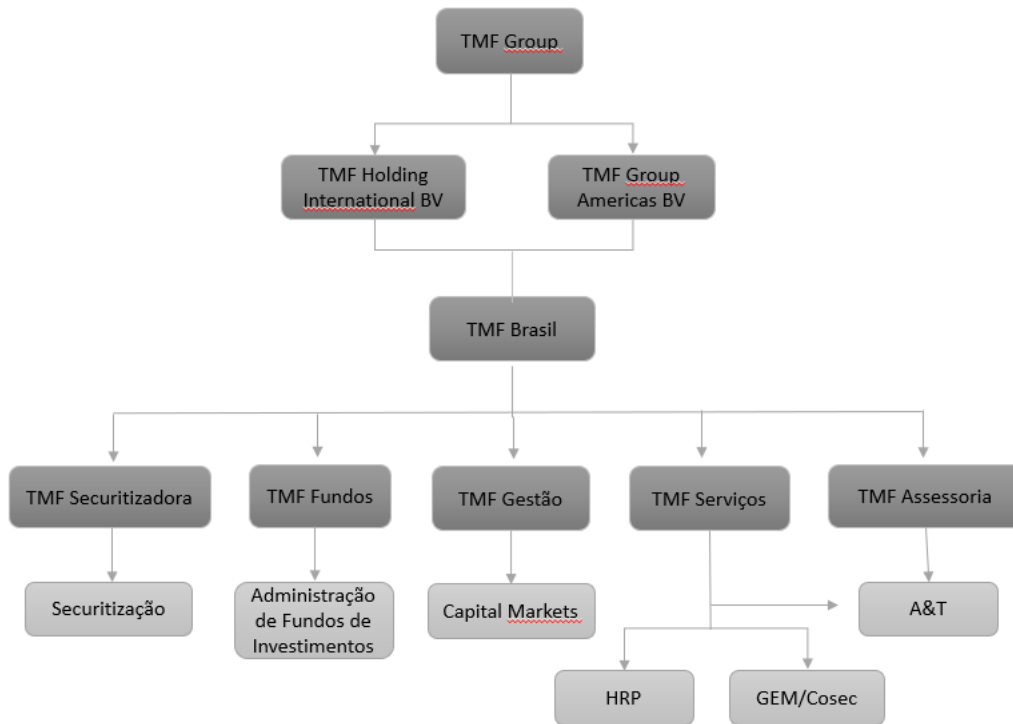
TMF Group

TMF Holding International BV

TMF Group Americas BV

TMF Brasil

TMF Securitizadora

TMF Fundos

TMF Gestão

TMF Serviços

TMF Assessoria

Securitização

Administração de Fundos de Investimentos

Capital Markets

A&T

HRP

GEM/Cosec